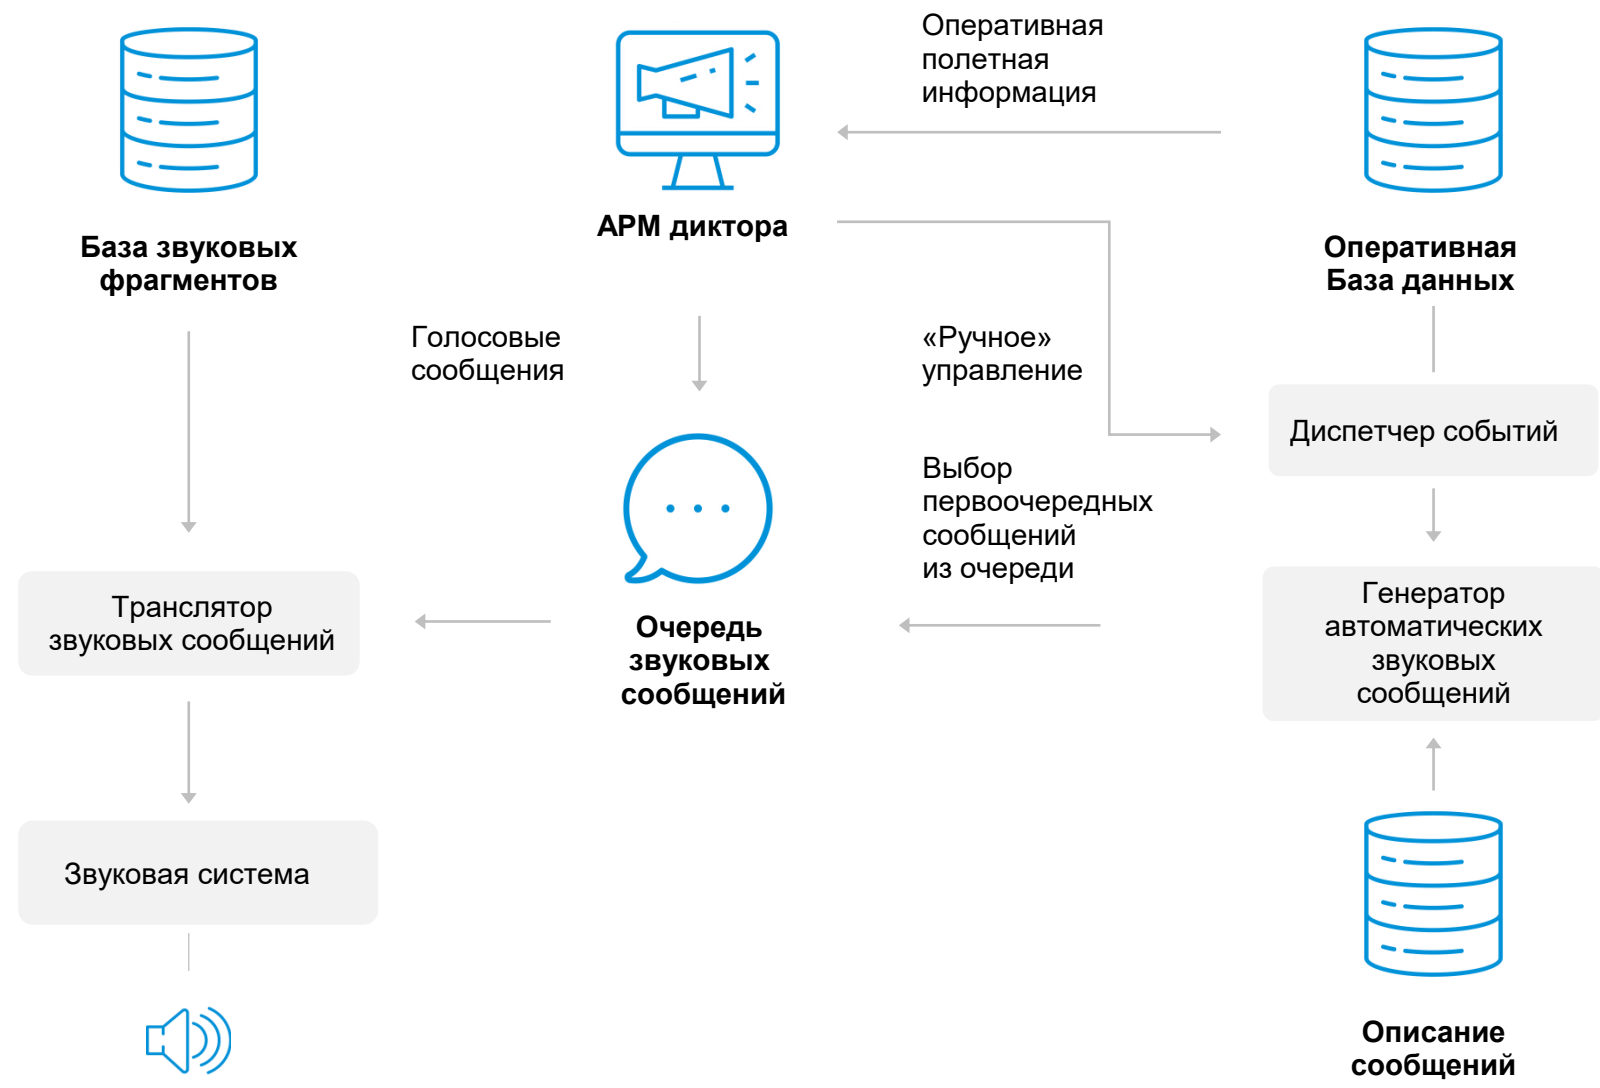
Оперативная полетная информация

База звуковых фрагментов

АРМ диктора

Оперативная База данных

Голосовые сообщения

«Ручное» управление

Диспетчер событий

Выбор первоочередных сообщений из очереди

Транслятор звуковых сообщений

Очередь звуковых сообщений

Генератор автоматических звуковых сообщений

Звуковая система

Описание сообщений